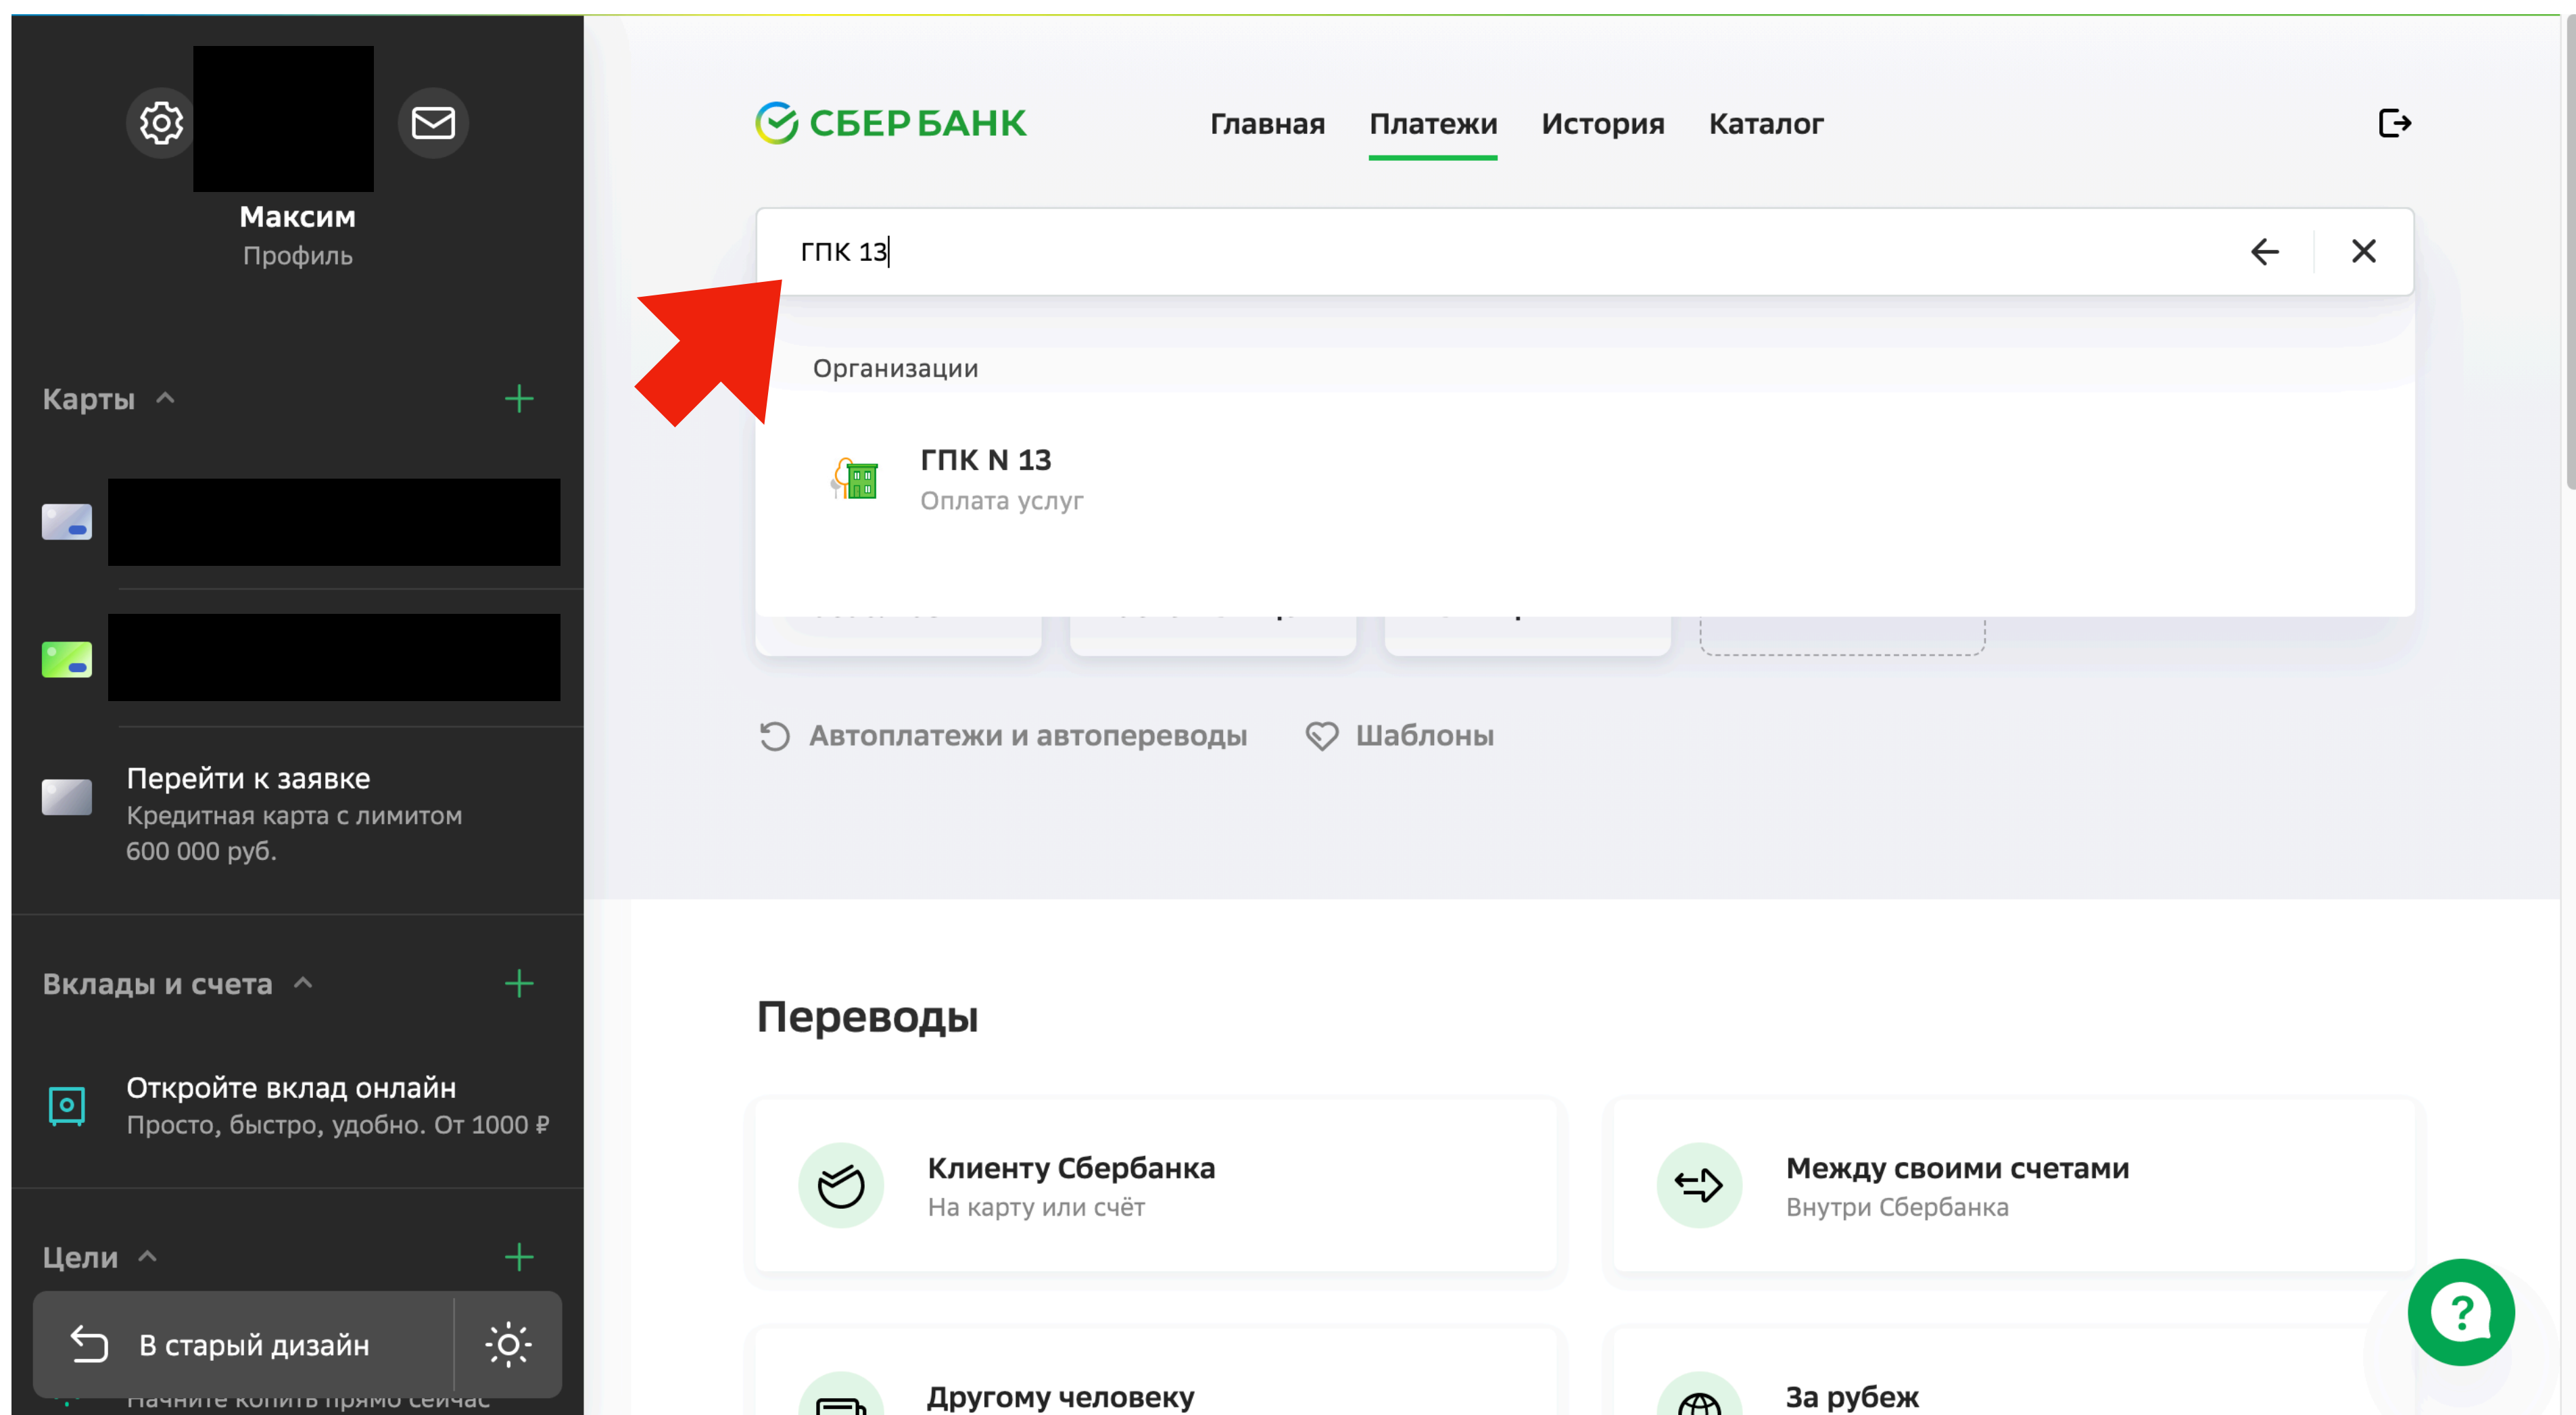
Максим
Профиль

Карты

Перейти к заявке
Кредитная карта с лимитом 600 000 руб.

Вклады и счета

Откройте вклад онлайн
Просто, быстро, удобно. От 1000 ₽

Цели

В старый дизайн

Начните копить прямо сейчас

СБЕРБАНК

Главная Платежи История Каталог

ГПК 13

Организации

ГПК N 13
Оплата услуг

Автоплатежи и автопереводы

Шаблоны

Переводы

Клиенту Сбербанка
На карту или счёт

Между своими счетами
Внутри Сбербанка

Другому человеку

За рубеж

?